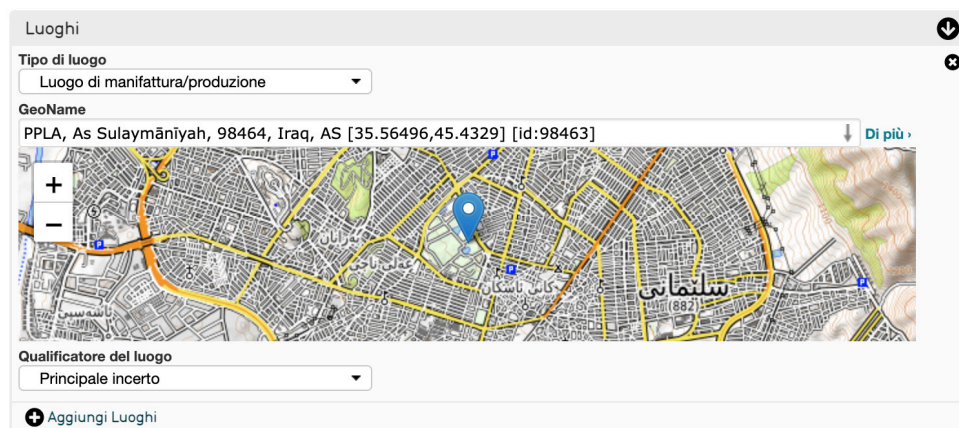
Luoghi

Tipo di luogo

Luogo di manifattura/produzione

GeoName

PPLA, As Sulaymānīyah, 98464, Iraq, AS [35.56496,45.4329] [id:98463]

Di più ›

+

−

سلێمانی

(882)

Qualificatore del luogo

Principale incerto

Aggiungi Luoghi